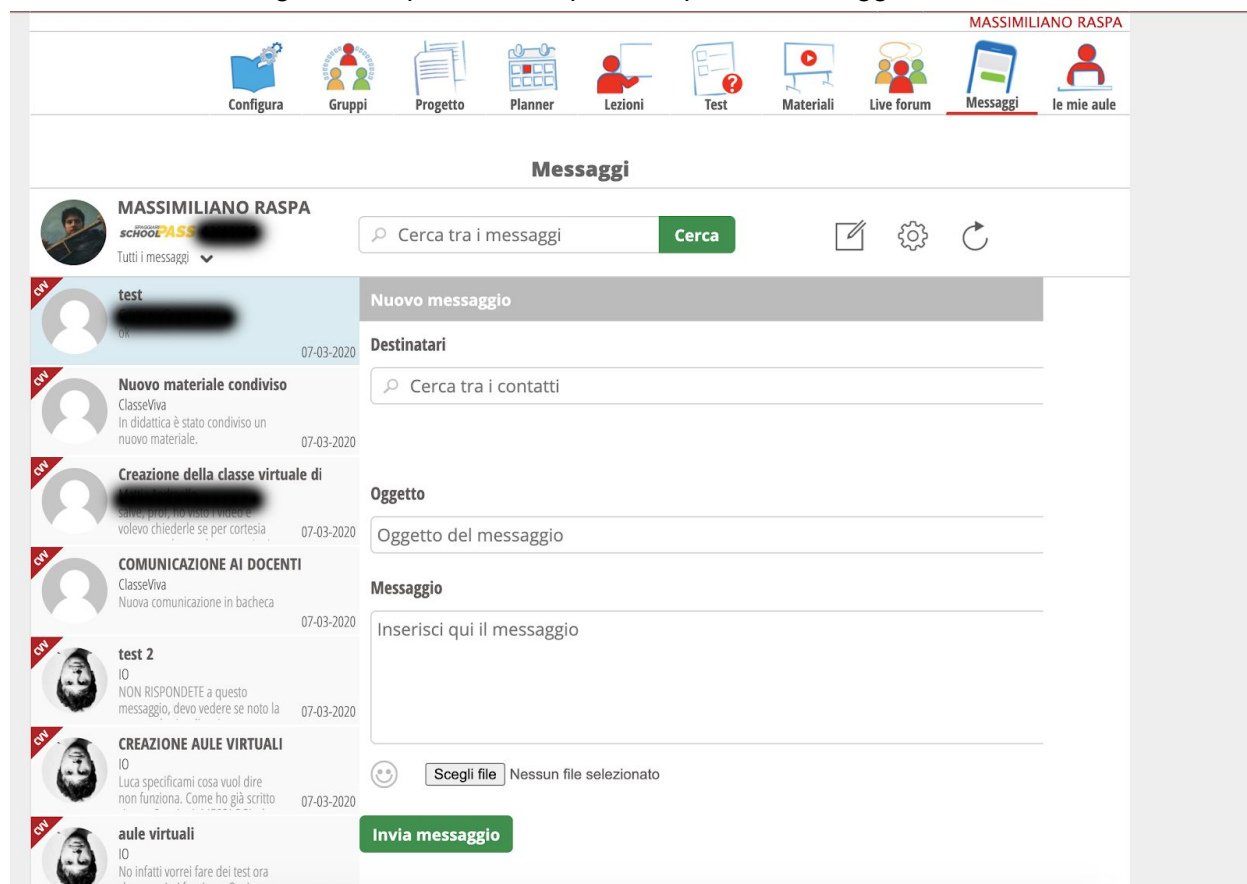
MASSIMILIANO RASPA

Configura
Gruppi
Progetto
Planner
Lezioni
Test
Materiali
Live forum
Messaggi
le mie aule

Messaggi

MASSIMILIANO RASPA
SCHOOLPASS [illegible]
Tutti i messaggi

Cerca tra i messaggi
Cerca

CVV
test
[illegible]
ok
07-03-2020

CVV
Nuovo materiale condiviso
ClasseViva
In didattica è stato condiviso un nuovo materiale.
07-03-2020

CVV
Creazione della classe virtuale di
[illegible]
salve, prof, ho visto i video e volevo chiederle se per cortesia
07-03-2020

CVV
COMUNICAZIONE AI DOCENTI
ClasseViva
Nuova comunicazione in bacheca
07-03-2020

CVV
test 2
IO
NON RISPONDETE a questo messaggio, devo vedere se noto la
07-03-2020

CVV
CREAZIONE AULE VIRTUALI
IO
Luca specificami cosa vuol dire non funziona. Come ho già scritto
07-03-2020

CVV
aule virtuali
IO
No infatti vorrei fare dei test ora

Nuovo messaggio

Destinatari
Cerca tra i contatti

Oggetto
Oggetto del messaggio

Messaggio
Inserisci qui il messaggio

Scegli file Nessun file selezionato

Invia messaggio